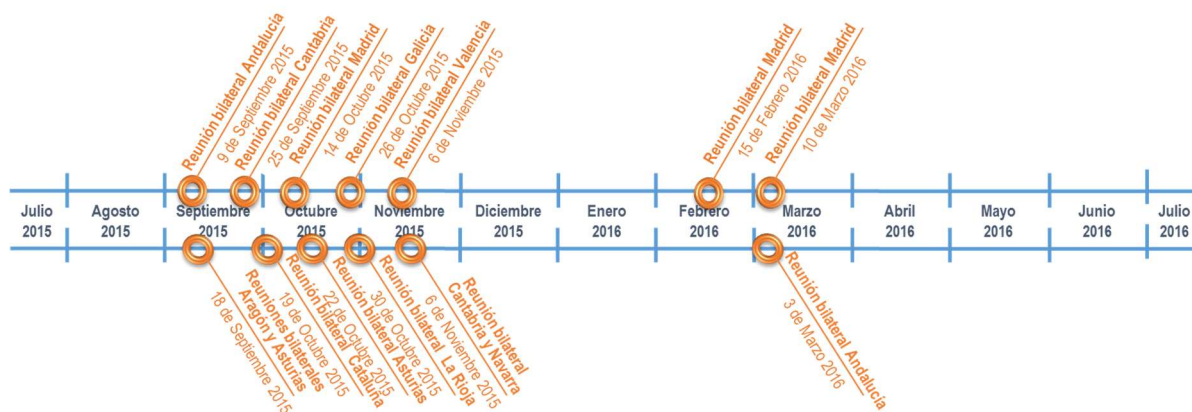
Reunión bilateral Andalucía
9 de Septiembre 2015
Reunión bilateral Cantabria
25 de Septiembre 2015
Reunión bilateral Madrid
14 de Octubre 2015
Reunión bilateral Galicia
26 de Octubre 2015
Reunión bilateral Valencia
6 de Noviembre 2015
Reunión bilateral Madrid
15 de Febrero 2016
Reunión bilateral Madrid
10 de Marzo 2016

Julio 2015
Agosto 2015
Septiembre 2015
Octubre 2015
Noviembre 2015
Diciembre 2015
Enero 2016
Febrero 2016
Marzo 2016
Abril 2016
Mayo 2016
Junio 2016
Julio 2016

Reuniones bilaterales Aragón y Asturias
18 de Septiembre 2015
Reunión bilateral Cataluña
19 de Octubre 2015
Reunión bilateral Asturias
22 de Octubre 2015
Reunión bilateral La Rioja
30 de Octubre 2015
Reunión bilateral Cantabria y Navarra
6 de Noviembre 2015
Reunión bilateral Andalucía
3 de Marzo 2016